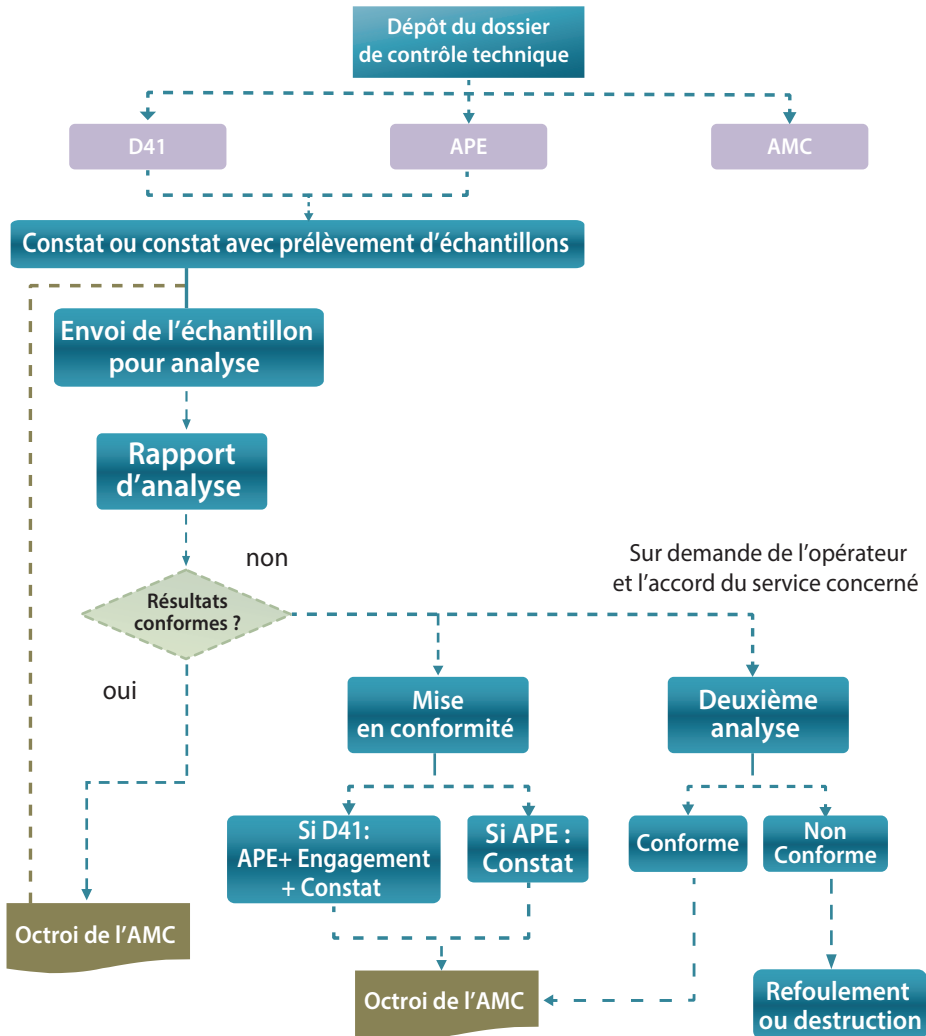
Dépôt du dossier de contrôle technique

D41

APE

AMC

Constat ou constat avec prélèvement d'échantillons

Envoi de l'échantillon pour analyse

Rapport d'analyse

non

Sur demande de l'opérateur et l'accord du service concerné

Résultats conformes ?

oui

Mise en conformité

Deuxième analyse

Si D41: APE+ Engagement + Constat

Si APE : Constat

Conforme

Non Conforme

Octroi de l'AMC

Octroi de l'AMC

Refoulement ou destruction